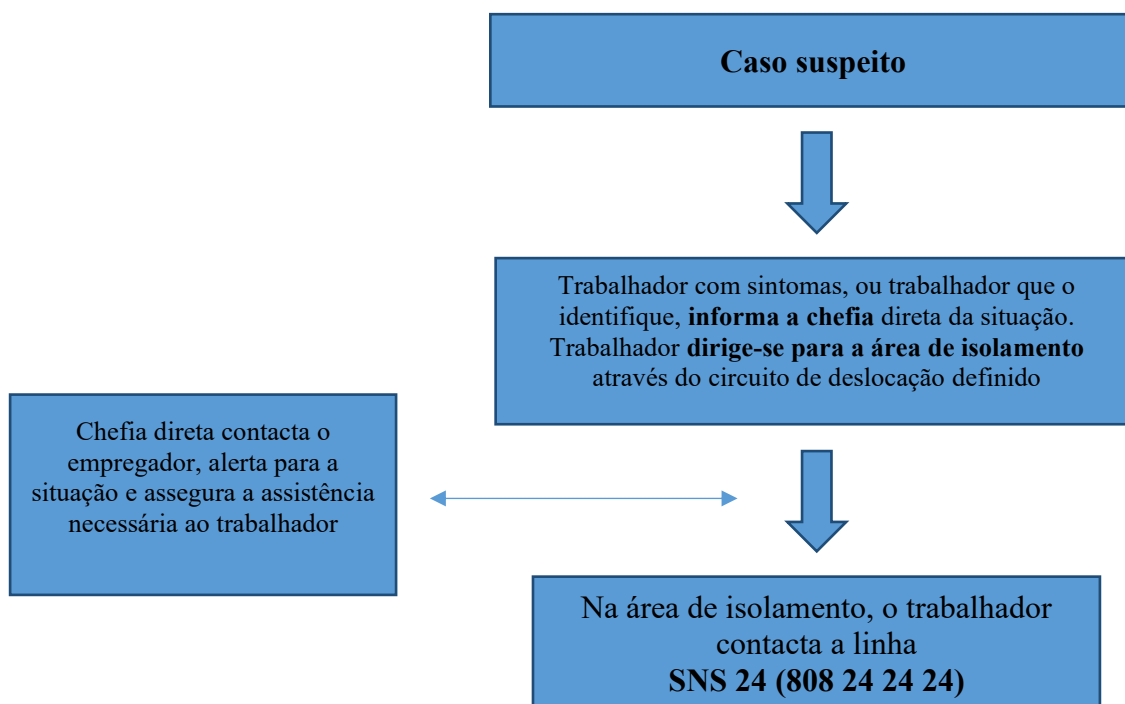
Caso suspeito

Trabalhador com sintomas, ou trabalhador que o identifique, **informa a chefia** direta da situação. Trabalhador **dirige-se para a área de isolamento** através do circuito de deslocação definido

Chefia direta contacta o empregador, alerta para a situação e assegura a assistência necessária ao trabalhador

Na área de isolamento, o trabalhador contacta a linha
**SNS 24 (808 24 24 24)**